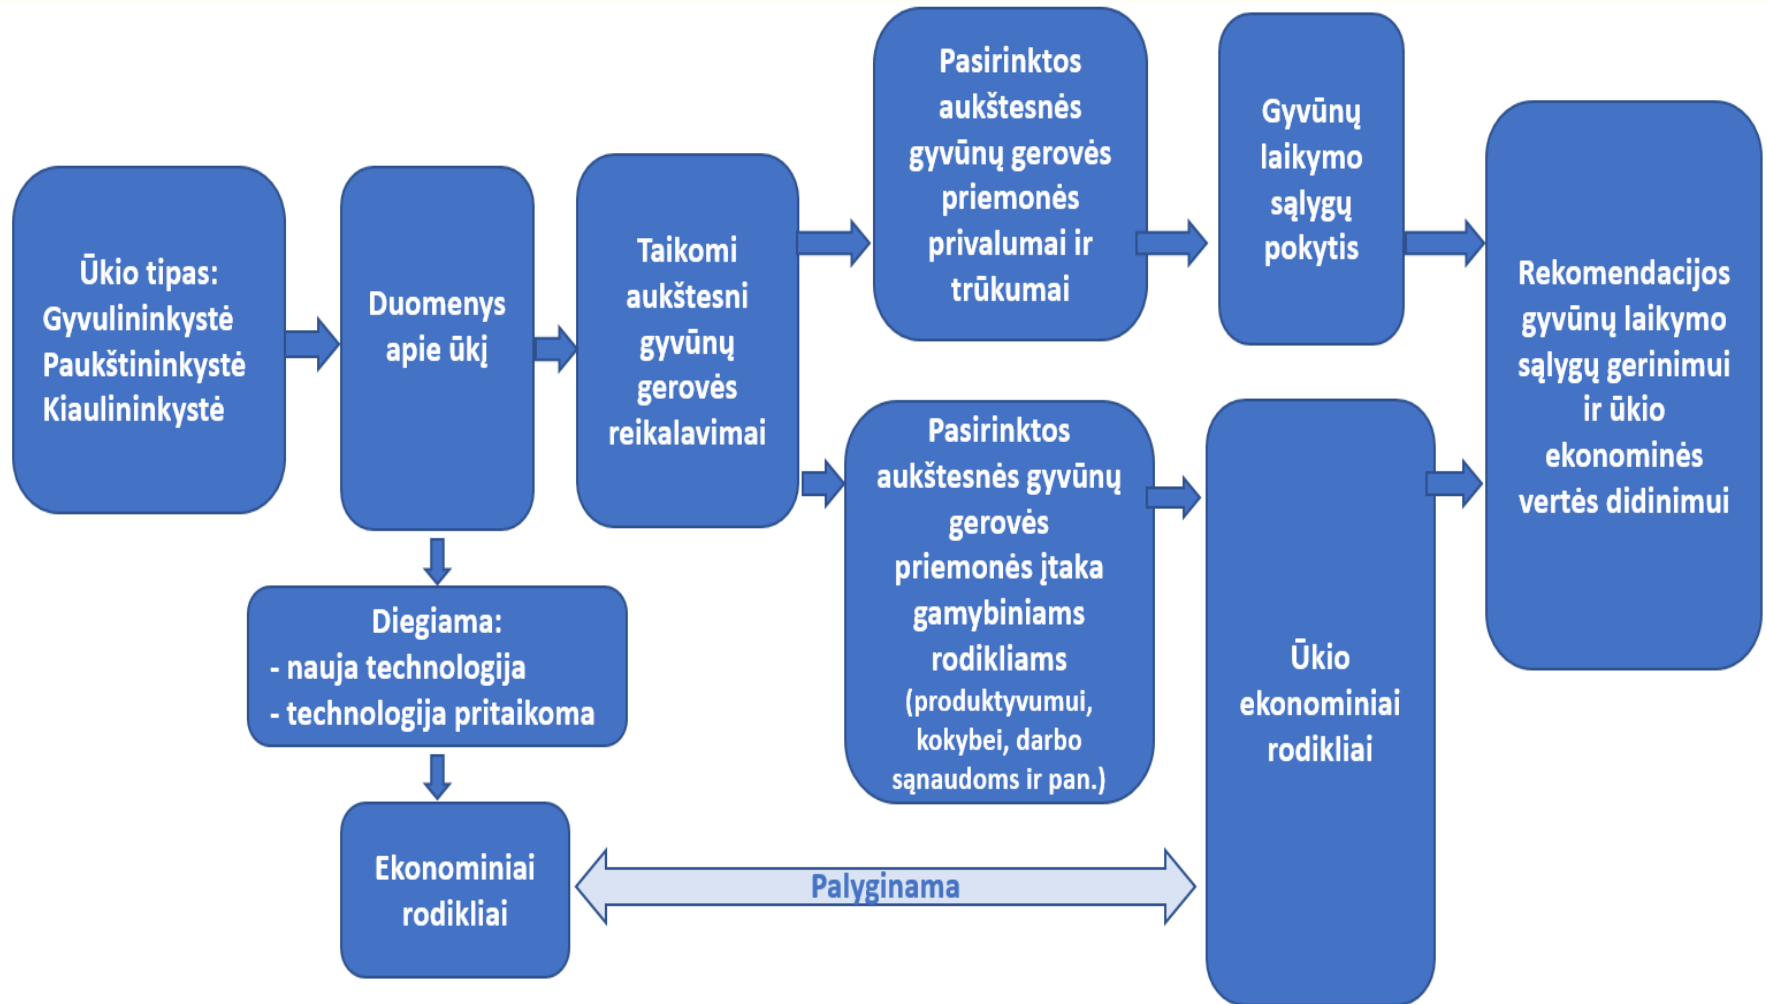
Ūkio tipas:
Gyvulininkystė
Paukštininkystė
Kiaulininkystė

Duomenys apie ūkį

Taikomi aukštesni gyvūnų gerovės reikalavimai

Pasirinktos aukštesnės gyvūnų gerovės priemonės privalumai ir trūkumai

Gyvūnų laikymo sąlygų pokytis

Rekomendacijos gyvūnų laikymo sąlygų gerinimui ir ūkio ekonominės vertės didinimui

Pasirinktos aukštesnės gyvūnų gerovės priemonės įtaka gamybiniams rodikliams (produktyvumui, kokybei, darbo sąnaudoms ir pan.)

Ūkio ekonominiai rodikliai

Diegiama:
- nauja technologija
- technologija pritaikoma

Ekonominiai rodikliai

Palyginama